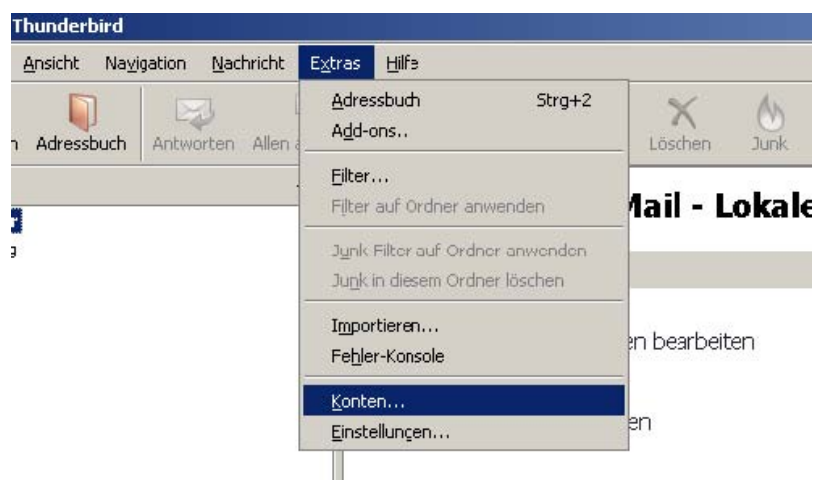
Thunderbird

Ansicht Navigation Nachricht Extras Hilfe

n Adressbuch Antworten Allen a

Adressbuch Strg+2
Add-ons...

Filter...
Filter auf Ordner anwenden

Junk Filter auf Ordner anwenden
Junk in diesem Ordner löschen

Importieren...
Fehler-Konsole

Konten...
Einstellungen...

Löschen Junk

Mail - Lokale

en bearbeiten

en